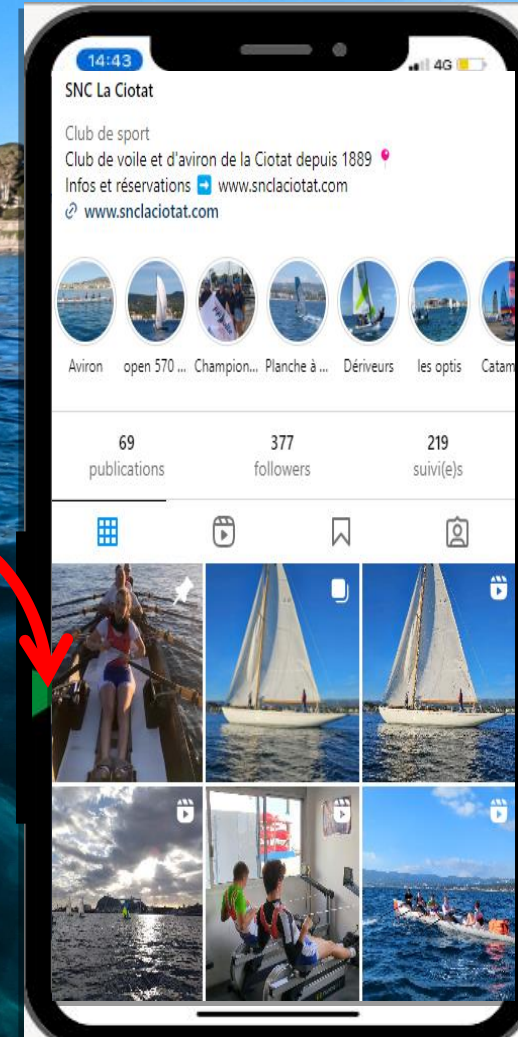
14:43
4G

SNC La Ciotat

Club de sport
Club de voile et d'aviron de la Ciotat depuis 1889
Infos et réservations ➡ www.snclaciotat.com
www.snclaciotat.com

Aviron
open 570 ...
Champion...
Planche à ...
Dériveurs
les optis
Catam

69
publications

377
followers

219
suivi(e)s